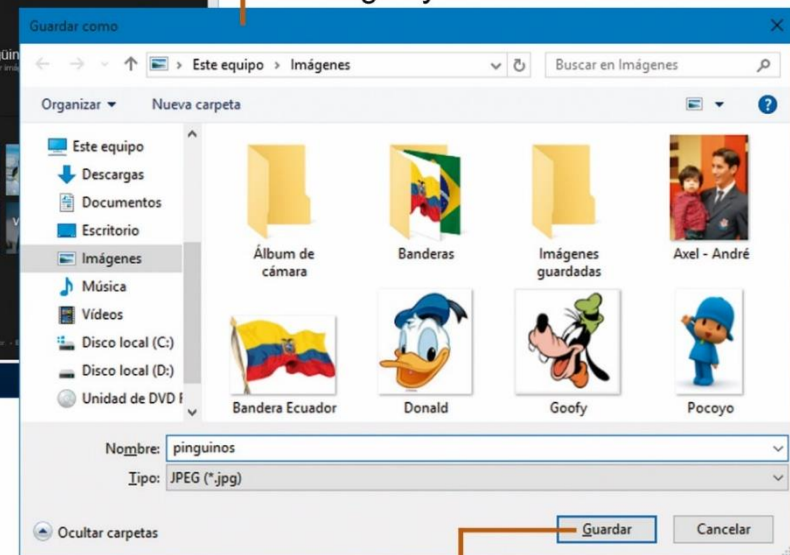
Guardar como

Este equipo > Imágenes

Buscar en Imágenes

Organizar ▾ Nueva carpeta

Este equipo
Descargas
Documentos
Escritorio
Imágenes
Música
Vídeos
Disco local (C:)
Disco local (D:)
Unidad de DVD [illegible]

Álbum de cámara
Banderas
Imágenes guardadas
Axel - André
Bandera Ecuador
Donald
Goofy
Pocoyo

Nombre: pinguinos
Tipo: JPEG (*.jpg)

Ocultar carpetas
Guardar
Cancelar